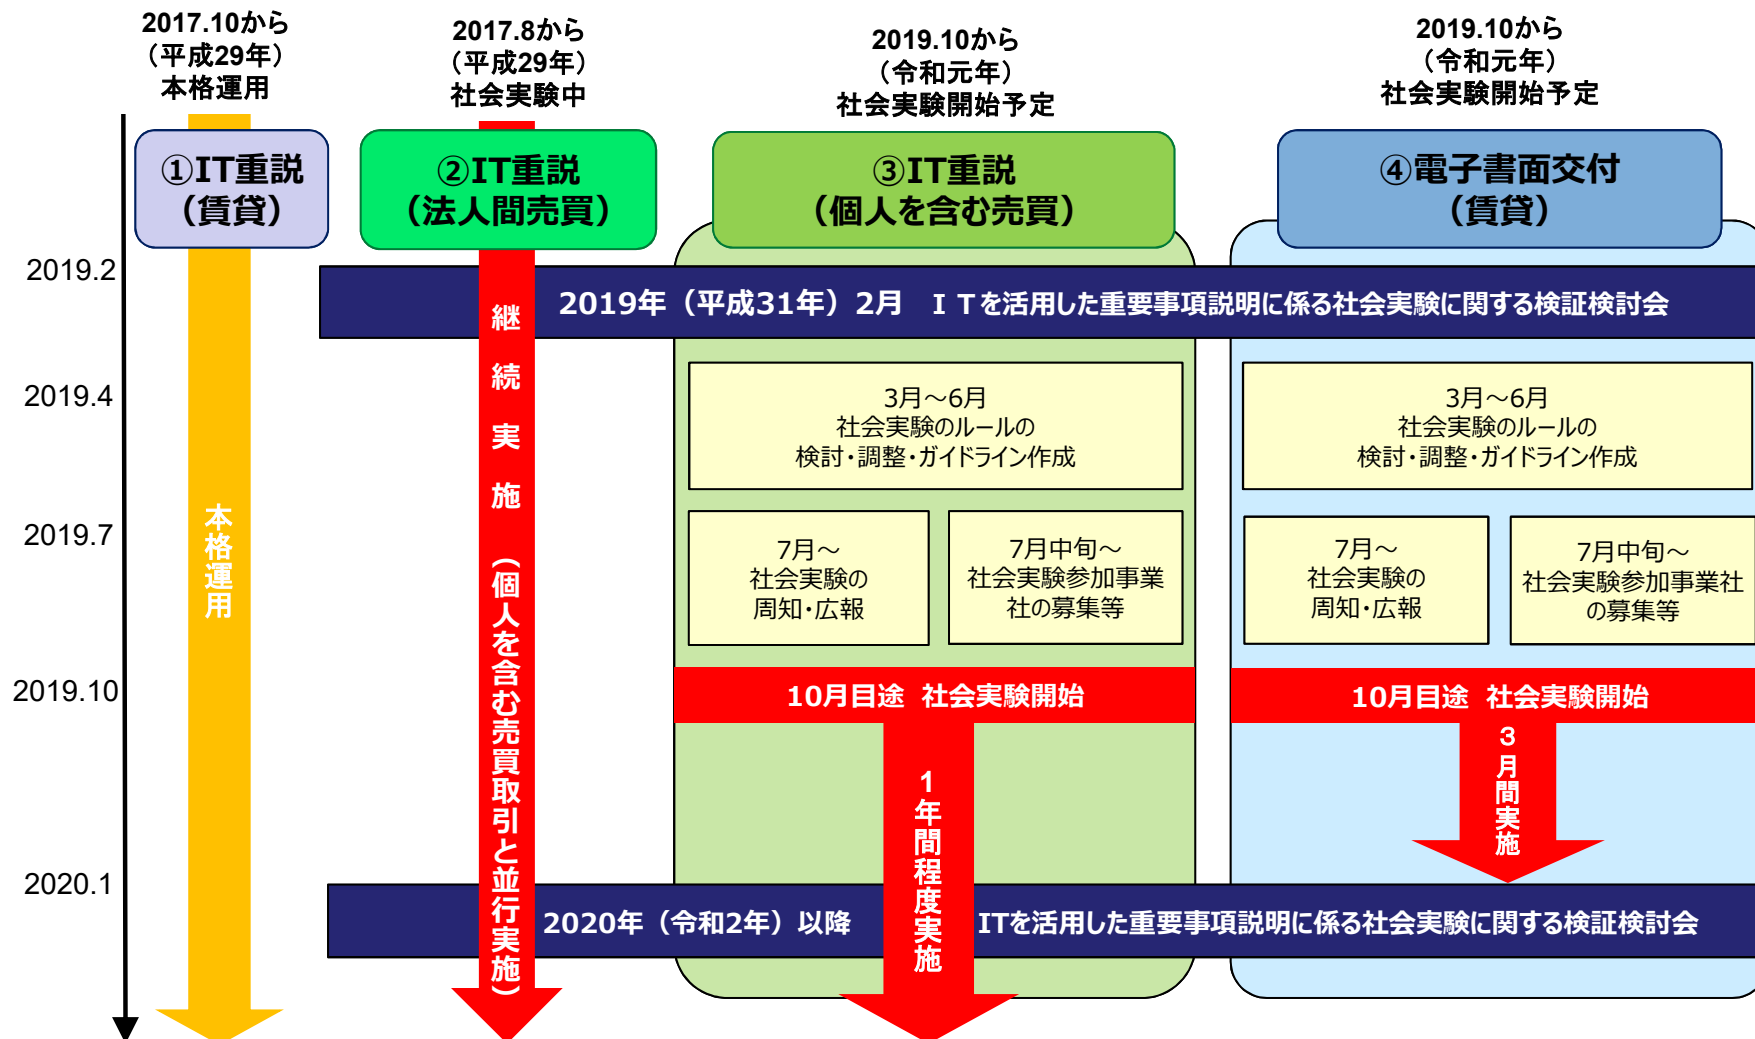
2017.10から
（平成29年）
本格運用

2017.8から
（平成29年）
社会実験中

2019.10から
（令和元年）
社会実験開始予定

2019.10から
（令和元年）
社会実験開始予定

①IT重説
（賃貸）

②IT重説
（法人間売買）

③IT重説
（個人を含む売買）

④電子書面交付
（賃貸）

2019.2

2019年（平成31年）2月　ＩＴを活用した重要事項説明に係る社会実験に関する検証検討会

継続実施（個人を含む売買取引と並行実施）

本格運用

2019.4

3月～6月
社会実験のルールの
検討・調整・ガイドライン作成

3月～6月
社会実験のルールの
検討・調整・ガイドライン作成

2019.7

7月～
社会実験の
周知・広報

7月中旬～
社会実験参加事業
社の募集等

7月～
社会実験の
周知・広報

7月中旬～
社会実験参加事業社
の募集等

2019.10

10月目途　社会実験開始

10月目途　社会実験開始

1年間程度実施

3月間実施

2020.1

2020年（令和2年）以降　ITを活用した重要事項説明に係る社会実験に関する検証検討会